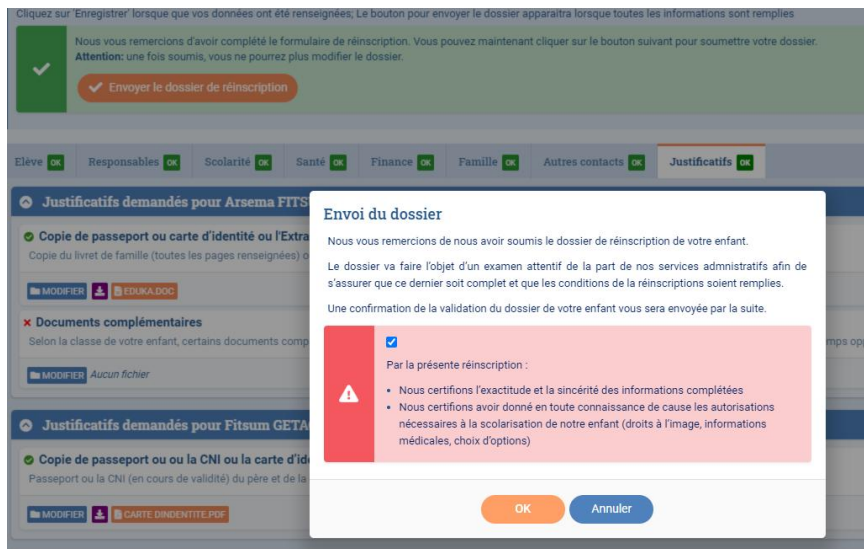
Cliquez sur 'Enregistrer' lorsque vos données ont été renseignées; Le bouton pour envoyer le dossier apparaitra lorsque toutes les informations sont remplies

Nous vous remercions d'avoir complété le formulaire de réinscription. Vous pouvez maintenant cliquer sur le bouton suivant pour soumettre votre dossier.
Attention: une fois soumis, vous ne pourrez plus modifier le dossier.

Envoyer le dossier de réinscription

Elève OK | Responsables OK | Scolarité OK | Santé OK | Finance OK | Famille OK | Autres contacts OK | Justificatifs OK

Justificatifs demandés pour Arsema FITS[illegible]

Copie de passeport ou carte d'identité ou l'Extra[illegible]
Copie du livret de famille (toutes les pages renseignées) o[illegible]

MODIFIER EDUKA.DOC

Documents complémentaires
Selon la classe de votre enfant, certains documents comp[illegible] mps op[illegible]

MODIFIER Aucun fichier

Justificatifs demandés pour Fitsum GETA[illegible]

Copie de passeport ou la CNI ou la carte d'id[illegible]
Passeport ou la CNI (en cours de validité) du père et de la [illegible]

MODIFIER CARTE DINDENTITE.PDF

Envoi du dossier

Nous vous remercions de nous avoir soumis le dossier de réinscription de votre enfant.

Le dossier va faire l'objet d'un examen attentif de la part de nos services admnistratifs afin de s'assurer que ce dernier soit complet et que les conditions de la réinscriptions soient remplies.

Une confirmation de la validation du dossier de votre enfant vous sera envoyée par la suite.

Par la présente réinscription :

• Nous certifions l'exactitude et la sincérité des informations complétées
• Nous certifions avoir donné en toute connaissance de cause les autorisations nécessaires à la scolarisation de notre enfant (droits à l'image, informations médicales, choix d'options)

OK Annuler